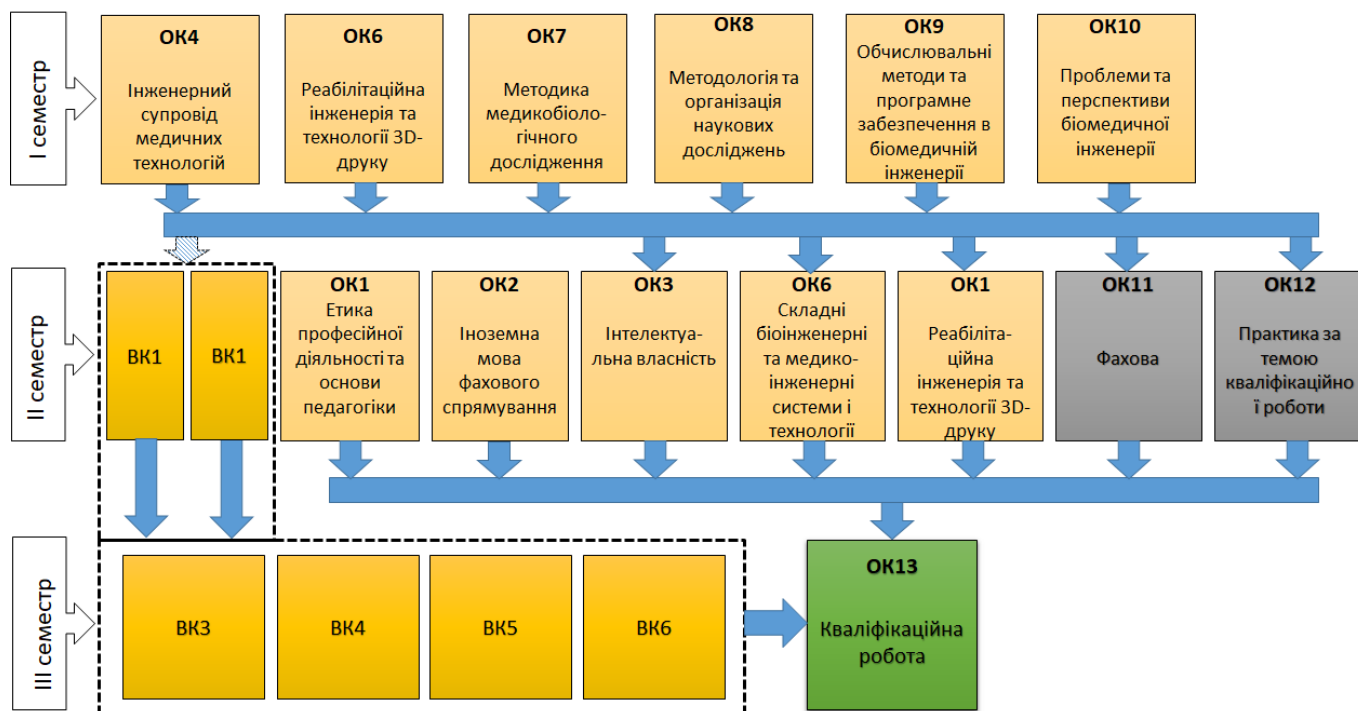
I семестр

ОК4
Інженерний супровід медичних технологій

ОК6
Реабілітаційна інженерія та технології 3D-друку

ОК7
Методика медикобіологічного дослідження

ОК8
Методологія та організація наукових досліджень

ОК9
Обчислювальні методи та програмне забезпечення в біомедичній інженерії

ОК10
Проблеми та перспективи біомедичної інженерії

II семестр

ВК1

ВК1

ОК1
Етика професійної діяльності та основи педагогіки

ОК2
Іноземна мова фахового спрямування

ОК3
Інтелектуальна власність

ОК6
Складні біоінженерні та медико-інженерні системи і технології

ОК1
Реабілітаційна інженерія та технології 3D-друку

ОК11
Фахова

ОК12
Практика за темою кваліфікаційної роботи

III семестр

ВК3

ВК4

ВК5

ВК6

ОК13
Кваліфікаційна робота